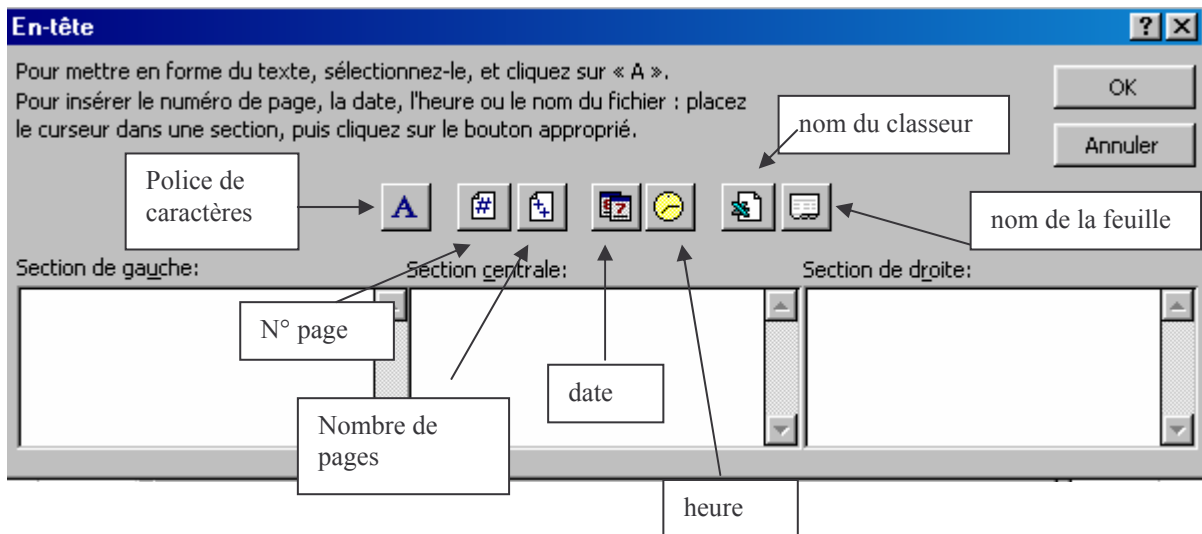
En-tête

?

Pour mettre en forme du texte, sélectionnez-le, et cliquez sur « A ».
Pour insérer le numéro de page, la date, l'heure ou le nom du fichier : placez le curseur dans une section, puis cliquez sur le bouton approprié.

OK

Annuler

nom du classeur

Police de caractères

A

nom de la feuille

Section de gauche:

Section centrale:

Section de droite:

N° page

date

Nombre de pages

heure